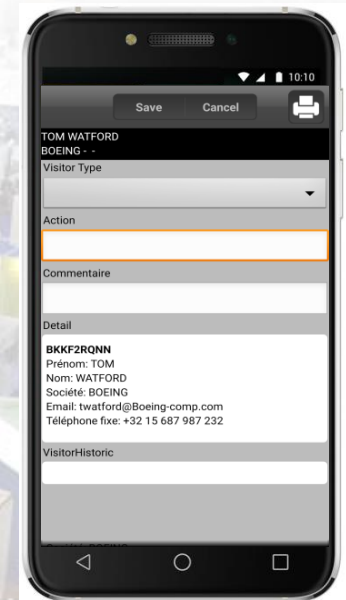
10:10

Save Cancel

TOM WATFORD
BOEING - -

Visitor Type

Action

Commentaire

Detail

BKKF2RQNN
Prénom: TOM
Nom: WATFORD
Société: BOEING
Email: twatford@Boeing-comp.com
Téléphone fixe: +32 15 687 987 232

VisitorHistoric